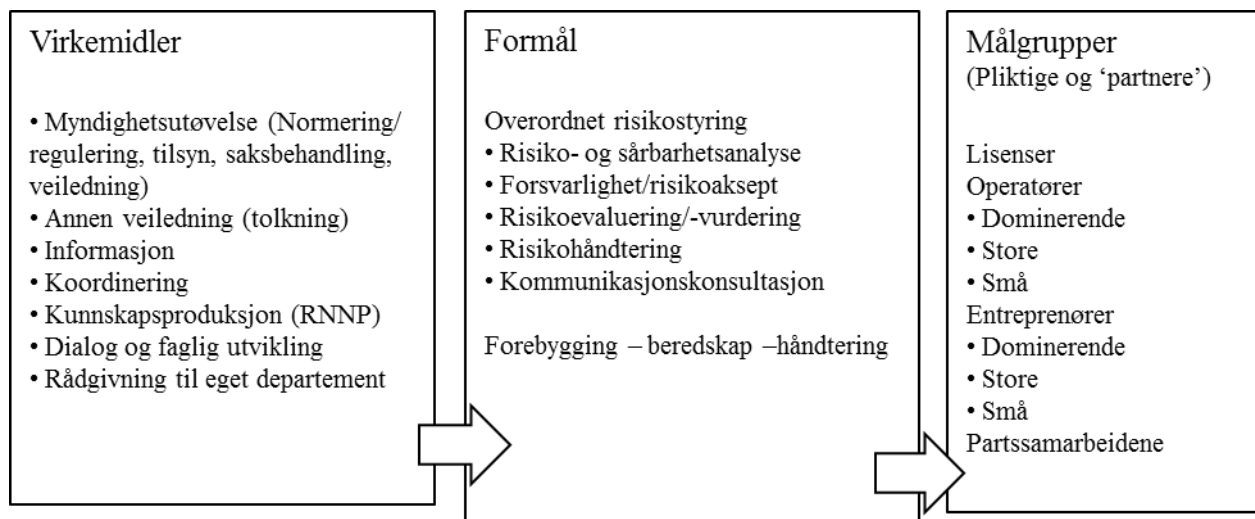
Virkemidler

• Myndighetsutøvelse (Normering/ regulering, tilsyn, saksbehandling, veiledning)
• Annen veiledning (tolkning)
• Informasjon
• Koordinering
• Kunnskapsproduksjon (RNNP)
• Dialog og faglig utvikling
• Rådgivning til eget departement

Formål

Overordnet risikostyring
• Risiko- og sårbarhetsanalyse
• Forsvarlighet/risikoaksept
• Risikoevaluering/-vurdering
• Risikohåndtering
• Kommunikasjonskonsultasjon

Forebygging – beredskap –håndtering

Målgrupper
(Pliktige og 'partnere')

Lisenser
Operatører
• Dominerende
• Store
• Små
Entreprenører
• Dominerende
• Store
• Små
Partssamarbeidene